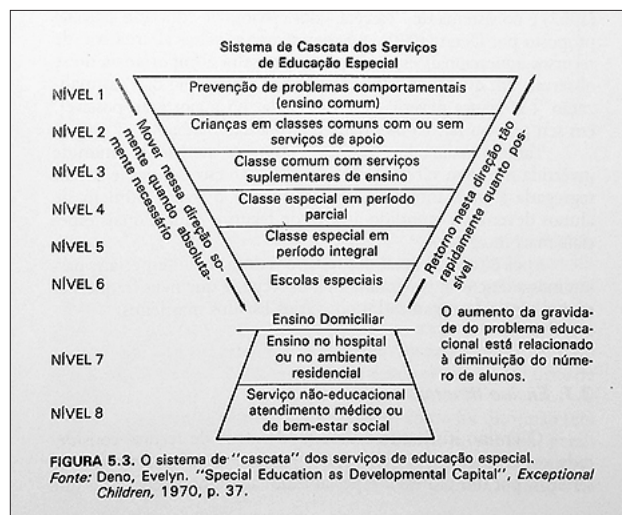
Sistema de Cascata dos Serviços de Educação Especial

NÍVEL 1
Prevenção de problemas comportamentais (ensino comum)

NÍVEL 2
Crianças em classes comuns com ou sem serviços de apoio

NÍVEL 3
Classe comum com serviços suplementares de ensino

NÍVEL 4
Classe especial em período parcial

NÍVEL 5
Classe especial em período integral

NÍVEL 6
Escolas especiais

Ensino Domiciliar

NÍVEL 7
Ensino no hospital ou no ambiente residencial

NÍVEL 8
Serviço não-educacional atendimento médico ou de bem-estar social

Mover nessa direção somente quando absolutamente necessário

Retorno nesta direção tão rapidamente quanto possível

O aumento da gravidade do problema educacional está relacionado à diminuição do número de alunos.

FIGURA 5.3. O sistema de "cascata" dos serviços de educação especial.
Fonte: Deno, Evelyn. "Special Education as Developmental Capital", Exceptional Children, 1970, p. 37.